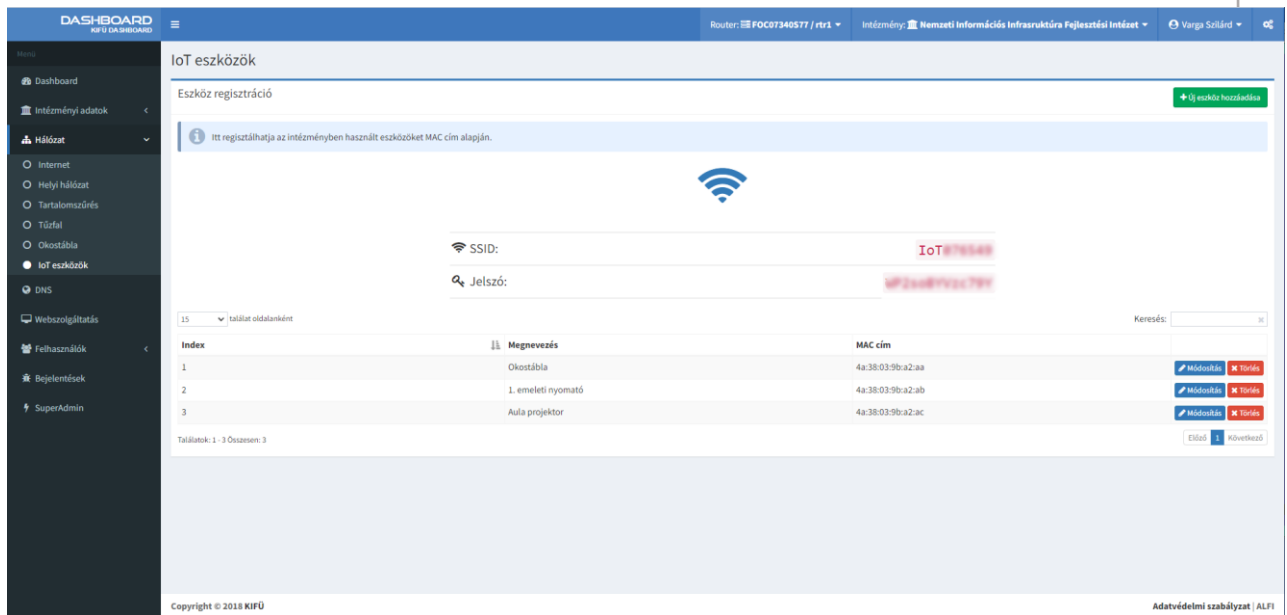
DASHBOARD
KIFÜ DASHBOARD

Router: FOC07340577 / rtr1
Intézmény: Nemzeti Információs Infrasruktúra Fejlesztési Intézet
Varga Szilárd

Menü
Dashboard
Intézményi adatok
Hálózat
Internet
Helyi hálózat
Tartalomszűrés
Tűzfal
Okostábla
IoT eszközök
DNS
Webszolgáltatás
Felhasználók
Bejelentések
SuperAdmin

IoT eszközök

Eszköz regisztráció

+ Új eszköz hozzáadása

Itt regisztálhatja az intézményben használt eszközöket MAC cím alapján.

SSID: IoT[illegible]

Jelszó: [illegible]

15 találat oldalanként

Keresés:

| Index | Megnevezés | MAC cím | |
|---|---|---|---|
| 1 | Okostábla | 4a:38:03:9b:a2:aa | Módosítás Törlés |
| 2 | 1. emeleti nyomató | 4a:38:03:9b:a2:ab | Módosítás Törlés |
| 3 | Aula projektor | 4a:38:03:9b:a2:ac | Módosítás Törlés |

Találatok: 1 - 3 Összesen: 3

Előző 1 Következő

Copyright © 2018 KIFÜ

Adatvédelmi szabályzat | ALFI